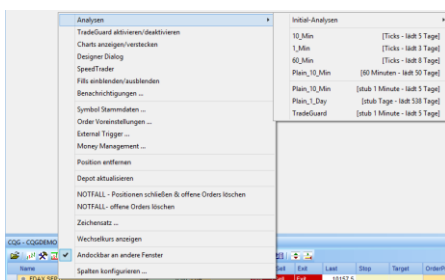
Analysen
TradeGuard aktivieren/deaktivieren
Charts anzeigen/verstecken
Designer Dialog
SpeedTrader
Fills einblenden/ausblenden
Benachrichtigungen ...
Symbol Stammdaten ...
Order Voreinstellungen ...
External Trigger ...
Money Management ...
Position entfernen
Depot aktualisieren
NOTFALL - Positionen schließen & offene Orders löschen
NOTFALL - offene Orders löschen
Zeichensatz ...
Wechselkurs anzeigen
Andockbar an andere Fenster
Spalten konfigurieren ...

Initial-Analysen
10_Min [Ticks - lädt 5 Tage]
1_Min [Ticks - lädt 3 Tage]
60_Min [Ticks - lädt 8 Tage]
Plain_10_Min [60 Minuten - lädt 50 Tage]
Plain_10_Min [stub 1 Minute - lädt 5 Tage]
Plain_1_Day [stub Tage - lädt 538 Tage]
TradeGuard [stub 1 Minute - lädt 5 Tage]

CQG - CQGDEMO
Name
Exit
Last
Stop
Target
Order
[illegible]